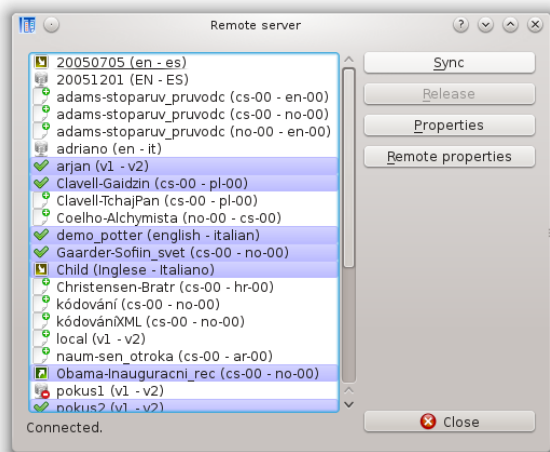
Remote server

20050705 (en - es)
20051201 (EN - ES)
adams-stoparuv_pruvodc (cs-00 - en-00)
adams-stoparuv_pruvodc (cs-00 - no-00)
adams-stoparuv_pruvodc (no-00 - en-00)
adriano (en - it)
arjan (v1 - v2)
Clavell-Gaidzin (cs-00 - pl-00)
Clavell-TchajPan (cs-00 - pl-00)
Coelho-Alchymista (no-00 - cs-00)
demo_potter (english - italian)
Gaarder-Sofiin_svet (cs-00 - no-00)
Child (Inglese - Italiano)
Christensen-Bratr (cs-00 - hr-00)
kódování (cs-00 - no-00)
kódováníXML (cs-00 - no-00)
local (v1 - v2)
naum-sen_otroka (cs-00 - ar-00)
Obama-Inauguracni_rec (cs-00 - no-00)
pokus1 (v1 - v2)
pokus2 (v1 - v2)

Sync
Release
Properties
Remote properties
Close

Connected.